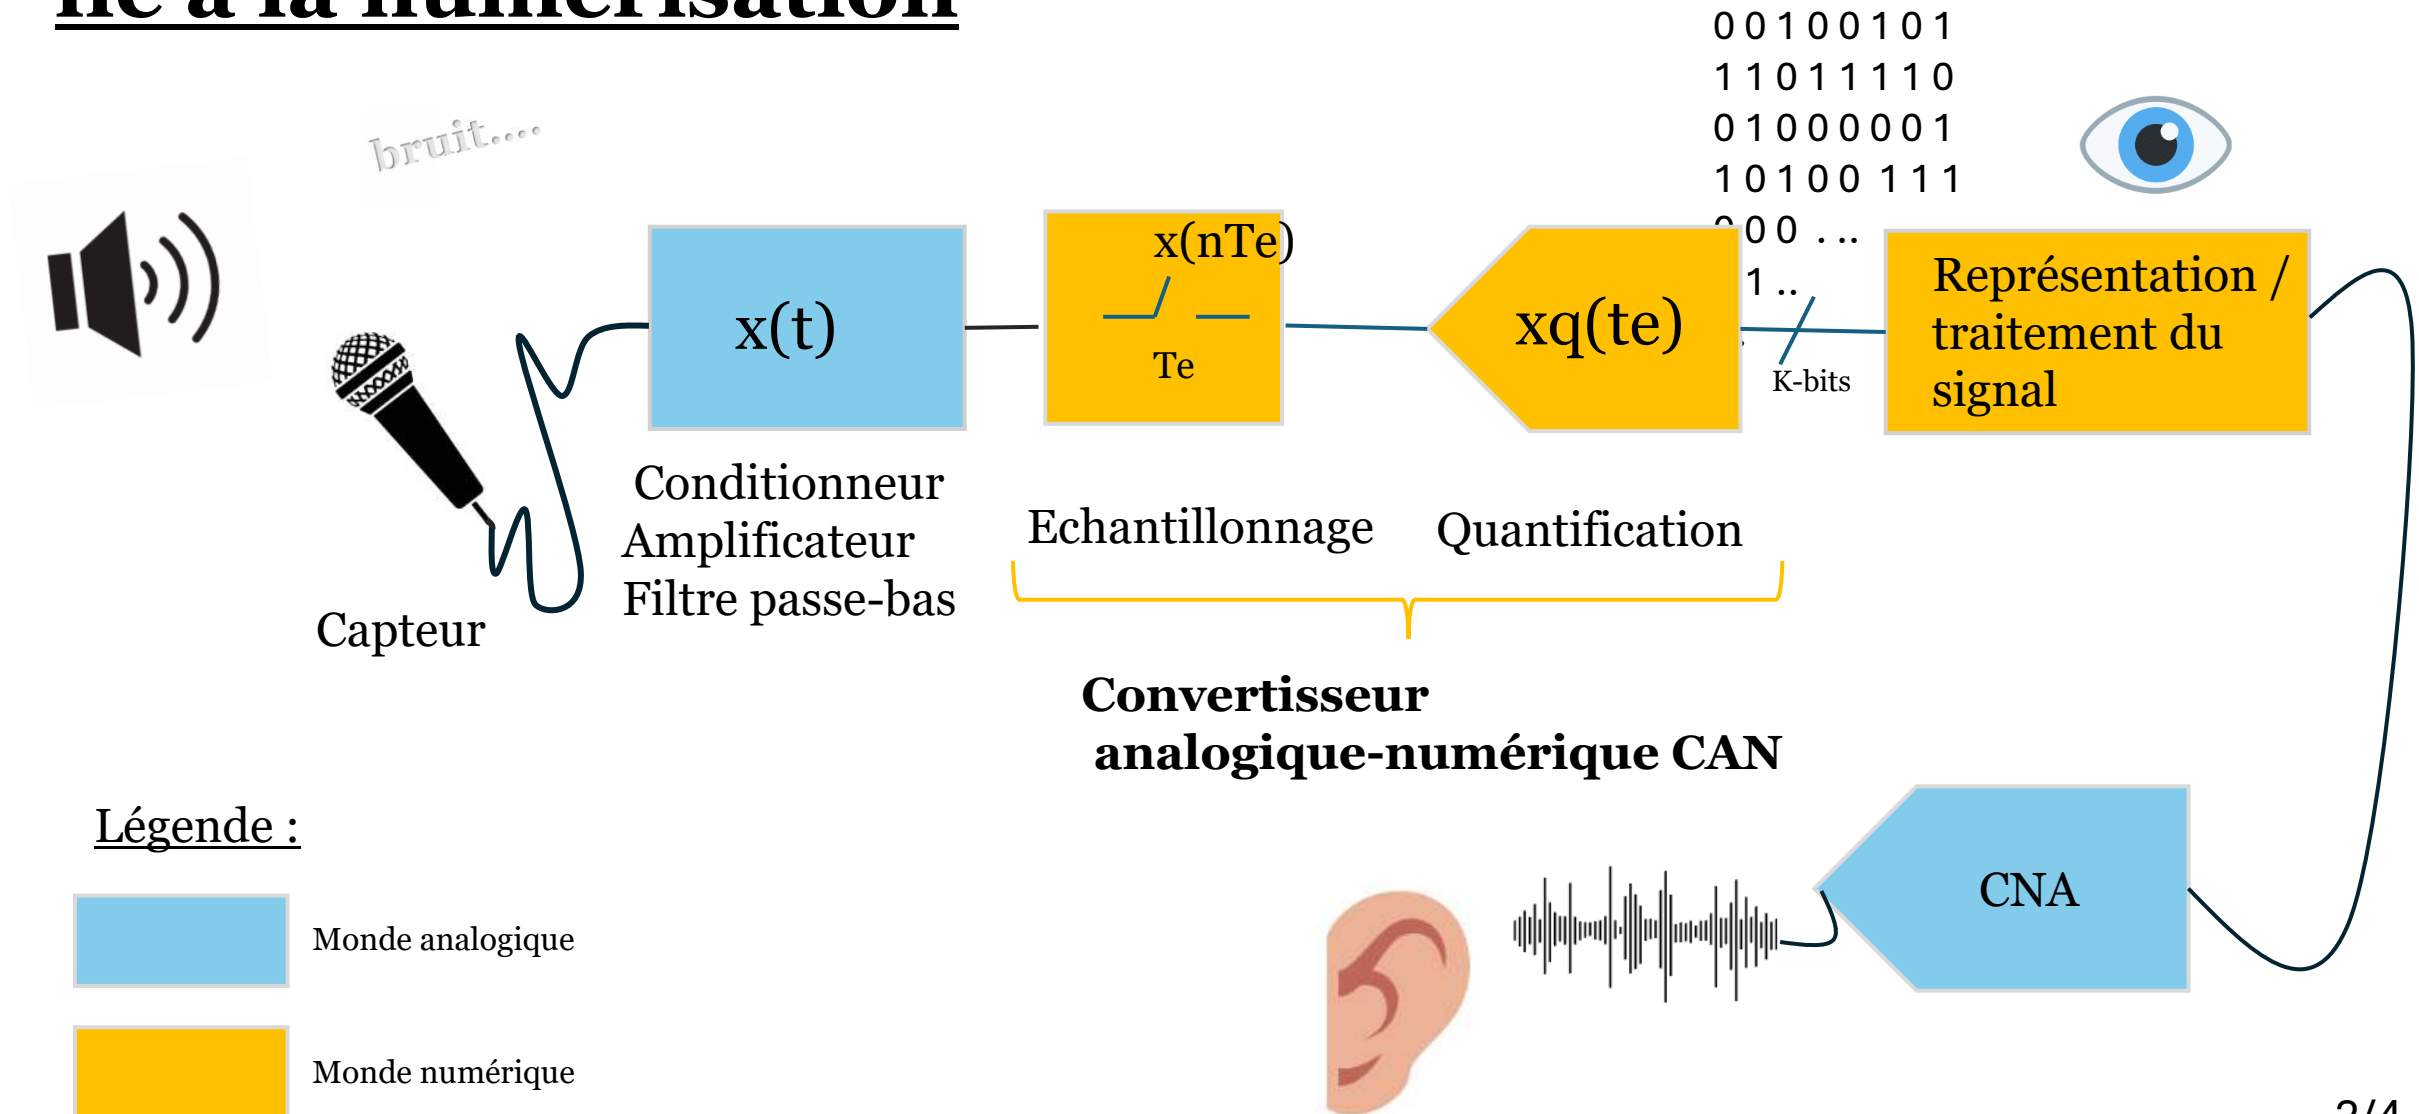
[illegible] à la numérisation

bruit....

0 0 1 0 0 1 0 1
1 1 0 1 1 1 1 0
0 1 0 0 0 0 0 1
1 0 1 0 0 1 1 1
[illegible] 0 0 ...
1 ..

x(t)

x(nTe)

Te

xq(te)

K-bits

Représentation / traitement du signal

Capteur

Conditionneur
Amplificateur
Filtre passe-bas

Echantillonnage

Quantification

Convertisseur analogique-numérique CAN

Légende :

Monde analogique

Monde numérique

CNA

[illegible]